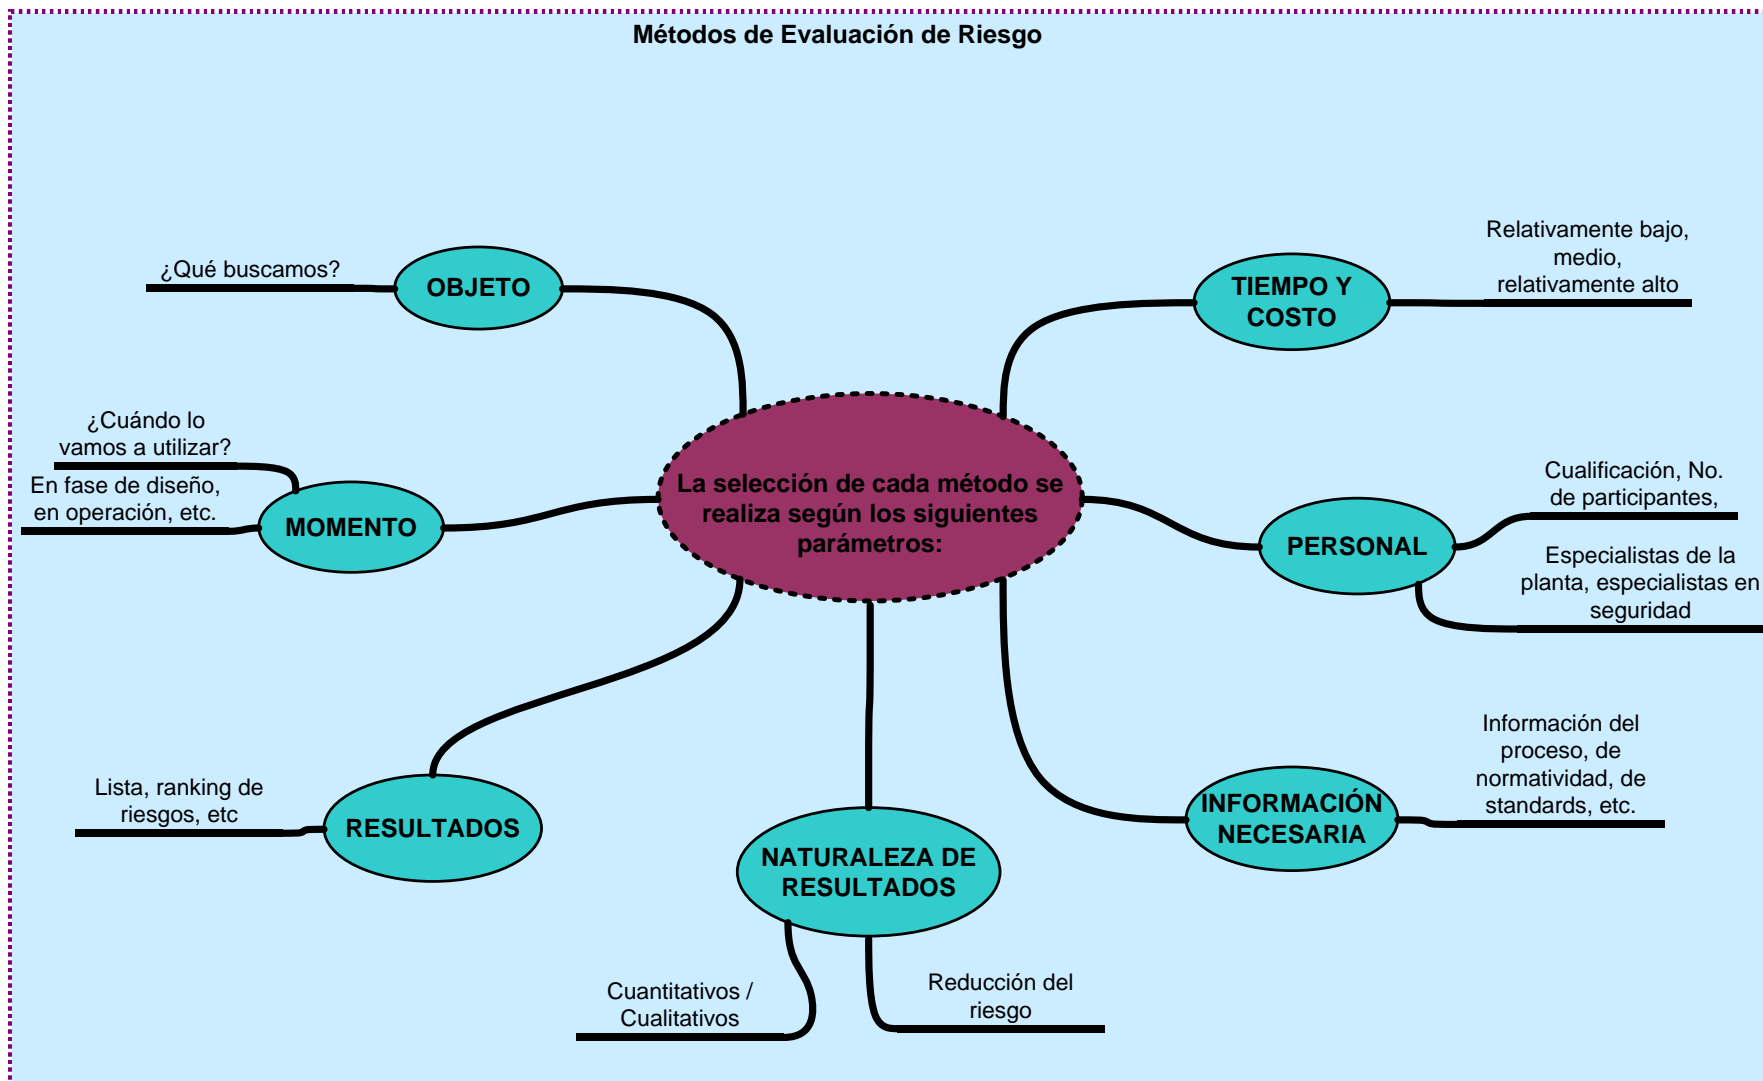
Métodos de Evaluación de Riesgo

La selección de cada método se realiza según los siguientes parámetros:

OBJETO

¿Qué buscamos?

MOMENTO

¿Cuándo lo vamos a utilizar?

En fase de diseño, en operación, etc.

RESULTADOS

Lista, ranking de riesgos, etc

NATURALEZA DE RESULTADOS

Cuantitativos / Cualitativos

Reducción del riesgo

TIEMPO Y COSTO

Relativamente bajo, medio, relativamente alto

PERSONAL

Cualificación, No. de participantes,

Especialistas de la planta, especialistas en seguridad

INFORMACIÓN NECESARIA

Información del proceso, de normatividad, de standards, etc.